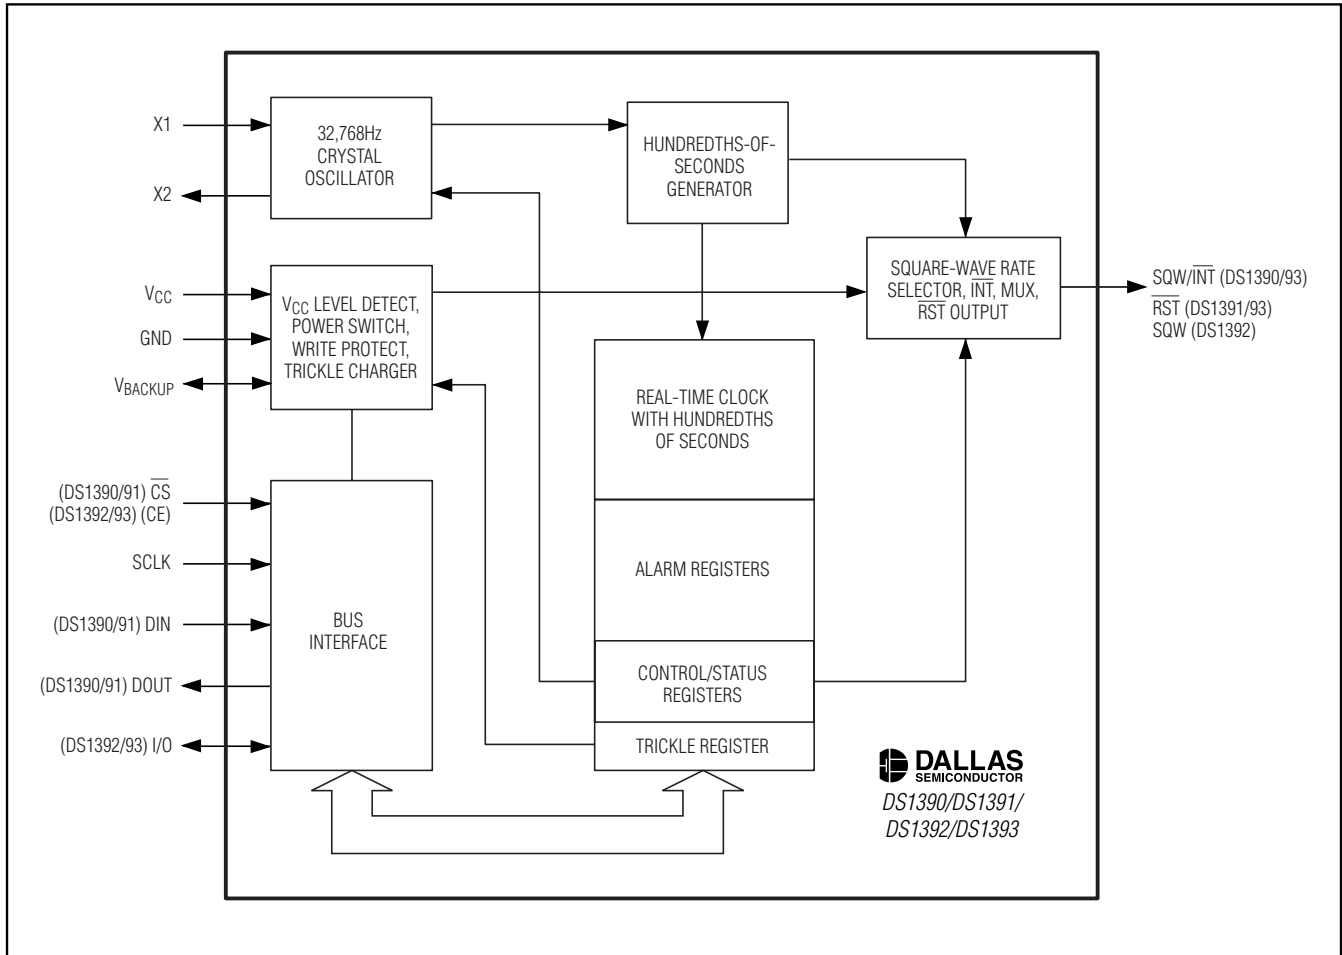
X1

X2

$V_{CC}$

GND

$V_{BACKUP}$

(DS1390/91) $\overline{CS}$
(DS1392/93) (CE)

SCLK

(DS1390/91) DIN

(DS1390/91) DOUT

(DS1392/93) I/O

32,768Hz CRYSTAL OSCILLATOR

HUNDREDTHS-OF-SECONDS GENERATOR

$V_{CC}$ LEVEL DETECT, POWER SWITCH, WRITE PROTECT, TRICKLE CHARGER

SQUARE-WAVE RATE SELECTOR, $\overline{INT}$, MUX, $\overline{RST}$ OUTPUT

SQW/$\overline{INT}$ (DS1390/93)
$\overline{RST}$ (DS1391/93)
SQW (DS1392)

REAL-TIME CLOCK WITH HUNDREDTHS OF SECONDS

ALARM REGISTERS

CONTROL/STATUS REGISTERS

TRICKLE REGISTER

BUS INTERFACE

DALLAS SEMICONDUCTOR

DS1390/DS1391/
DS1392/DS1393